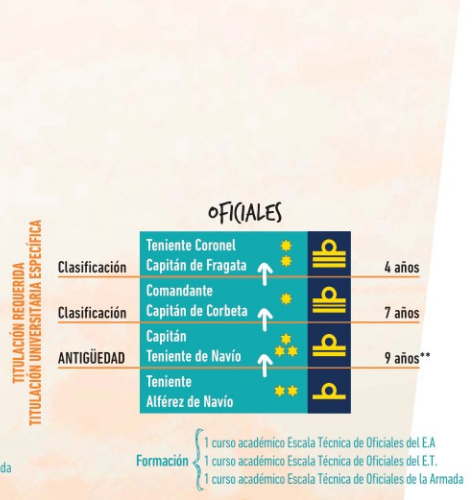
OFICIALES

TITULACIÓN REQUERIDA
TITULACIÓN UNIVERSITARIA ESPECÍFICA

Teniente Coronel
Capitán de Fragata

Clasificación

4 años

Comandante
Capitán de Corbeta

Clasificación

7 años

Capitán
Teniente de Navío

ANTIGÜEDAD

9 años**

Teniente
Alférez de Navío

da

Formación
1 curso académico Escala Técnica de Oficiales del E.A
1 curso académico Escala Técnica de Oficiales del E.T.
1 curso académico Escala Técnica de Oficiales de la Armada